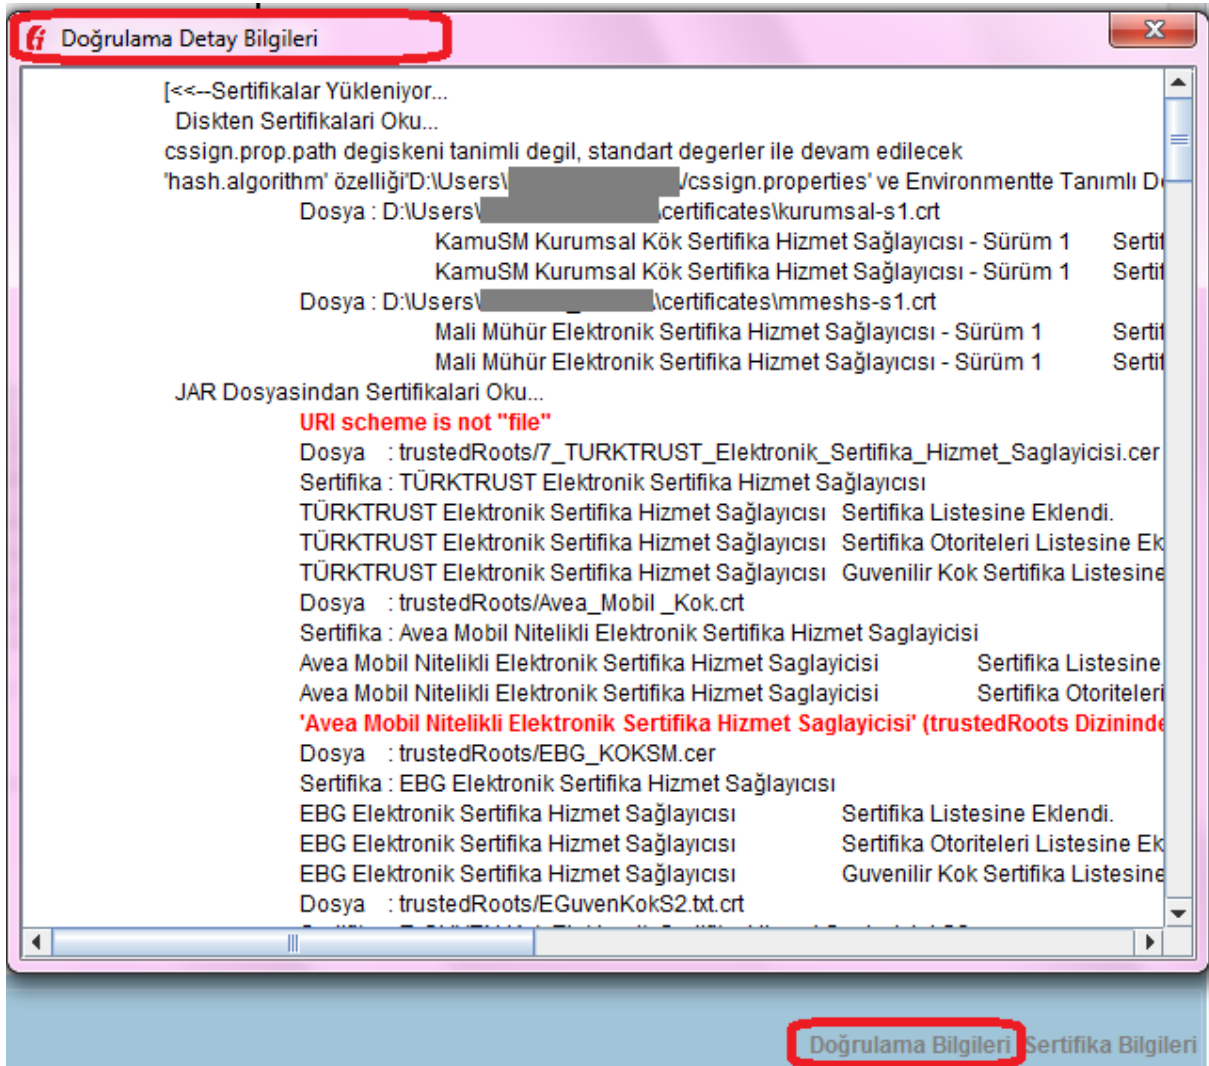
Doğrulama Detay Bilgileri

[<<--Sertifikalar Yükleniyor...
Diskten Sertifikalari Oku...
cssign.prop.path degiskeni tanimli degil, standart degerler ile devam edilecek
'hash.algorithm' özelliği'D:\Users\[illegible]/cssign.properties' ve Environmentte Tanımlı D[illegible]
Dosya : D:\Users\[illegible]certificates\kurumsal-s1.crt
KamuSM Kurumsal Kök Sertifika Hizmet Sağlayıcısı - Sürüm 1 Serti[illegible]
KamuSM Kurumsal Kök Sertifika Hizmet Sağlayıcısı - Sürüm 1 Serti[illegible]
Dosya : D:\Users\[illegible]\certificates\mmeshs-s1.crt
Mali Mühür Elektronik Sertifika Hizmet Sağlayıcısı - Sürüm 1 Serti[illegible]
Mali Mühür Elektronik Sertifika Hizmet Sağlayıcısı - Sürüm 1 Serti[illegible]
JAR Dosyasindan Sertifikalari Oku...
URI scheme is not "file"
Dosya : trustedRoots/7_TURKTRUST_Elektronik_Sertifika_Hizmet_Saglayicisi.cer
Sertifika : TÜRKTRUST Elektronik Sertifika Hizmet Sağlayıcısı
TÜRKTRUST Elektronik Sertifika Hizmet Sağlayıcısı Sertifika Listesine Eklendi.
TÜRKTRUST Elektronik Sertifika Hizmet Sağlayıcısı Sertifika Otoriteleri Listesine Ek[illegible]
TÜRKTRUST Elektronik Sertifika Hizmet Sağlayıcısı Guvenilir Kok Sertifika Listesine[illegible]
Dosya : trustedRoots/Avea_Mobil _Kok.crt
Sertifika : Avea Mobil Nitelikli Elektronik Sertifika Hizmet Saglayicisi
Avea Mobil Nitelikli Elektronik Sertifika Hizmet Saglayicisi Sertifika Listesine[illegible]
Avea Mobil Nitelikli Elektronik Sertifika Hizmet Saglayicisi Sertifika Otoriteleri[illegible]
'Avea Mobil Nitelikli Elektronik Sertifika Hizmet Saglayicisi' (trustedRoots Dizininde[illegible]
Dosya : trustedRoots/EBG_KOKSM.cer
Sertifika : EBG Elektronik Sertifika Hizmet Sağlayıcısı
EBG Elektronik Sertifika Hizmet Sağlayıcısı Sertifika Listesine Eklendi.
EBG Elektronik Sertifika Hizmet Sağlayıcısı Sertifika Otoriteleri Listesine Ek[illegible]
EBG Elektronik Sertifika Hizmet Sağlayıcısı Guvenilir Kok Sertifika Listesine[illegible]
Dosya : trustedRoots/EGuvenKokS2.txt.crt
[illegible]

Doğrulama Bilgileri Sertifika Bilgileri